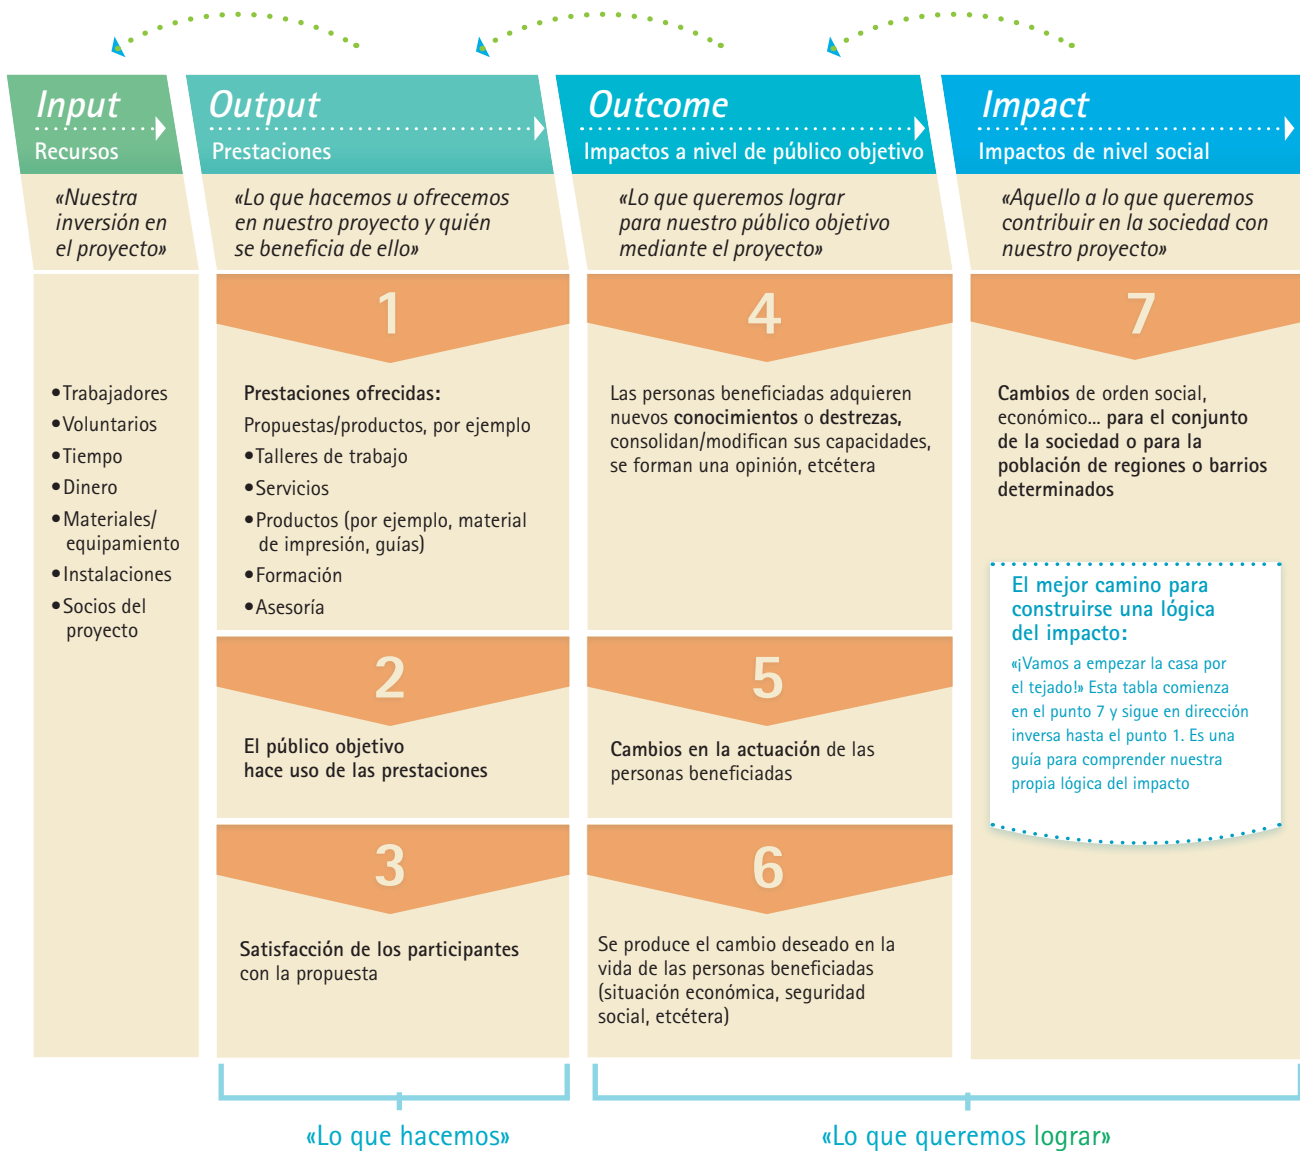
Input
Recursos

«Nuestra inversión en el proyecto»

• Trabajadores
• Voluntarios
• Tiempo
• Dinero
• Materiales/ equipamiento
• Instalaciones
• Socios del proyecto

Output
Prestaciones

«Lo que hacemos u ofrecemos en nuestro proyecto y quién se beneficia de ello»

1

Prestaciones ofrecidas:
Propuestas/productos, por ejemplo
• Talleres de trabajo
• Servicios
• Productos (por ejemplo, material de impresión, guías)
• Formación
• Asesoría

2

El público objetivo hace uso de las prestaciones

3

Satisfacción de los participantes con la propuesta

Outcome
Impactos a nivel de público objetivo

«Lo que queremos lograr para nuestro público objetivo mediante el proyecto»

4

Las personas beneficiadas adquieren nuevos conocimientos o destrezas, consolidan/modifican sus capacidades, se forman una opinión, etcétera

5

Cambios en la actuación de las personas beneficiadas

6

Se produce el cambio deseado en la vida de las personas beneficiadas (situación económica, seguridad social, etcétera)

Impact
Impactos de nivel social

«Aquello a lo que queremos contribuir en la sociedad con nuestro proyecto»

7

Cambios de orden social, económico... para el conjunto de la sociedad o para la población de regiones o barrios determinados

El mejor camino para construirse una lógica del impacto:
«¡Vamos a empezar la casa por el tejado!» Esta tabla comienza en el punto 7 y sigue en dirección inversa hasta el punto 1. Es una guía para comprender nuestra propia lógica del impacto

«Lo que hacemos»

«Lo que queremos lograr»